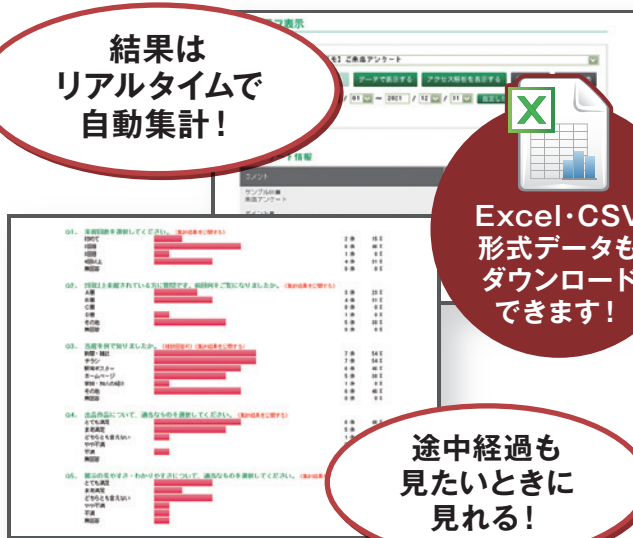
結果は
リアルタイムで
自動集計！

Excel・CSV
形式データも
ダウンロード
できます！

途中経過も
見たいときに
見れる！

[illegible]表示

ご来場アンケート

データで表示する　アクセス解析を表示する

01 — 2021 / 12 / 31

コメント

Q1.
Q2.
Q3.
Q4.
Q5.